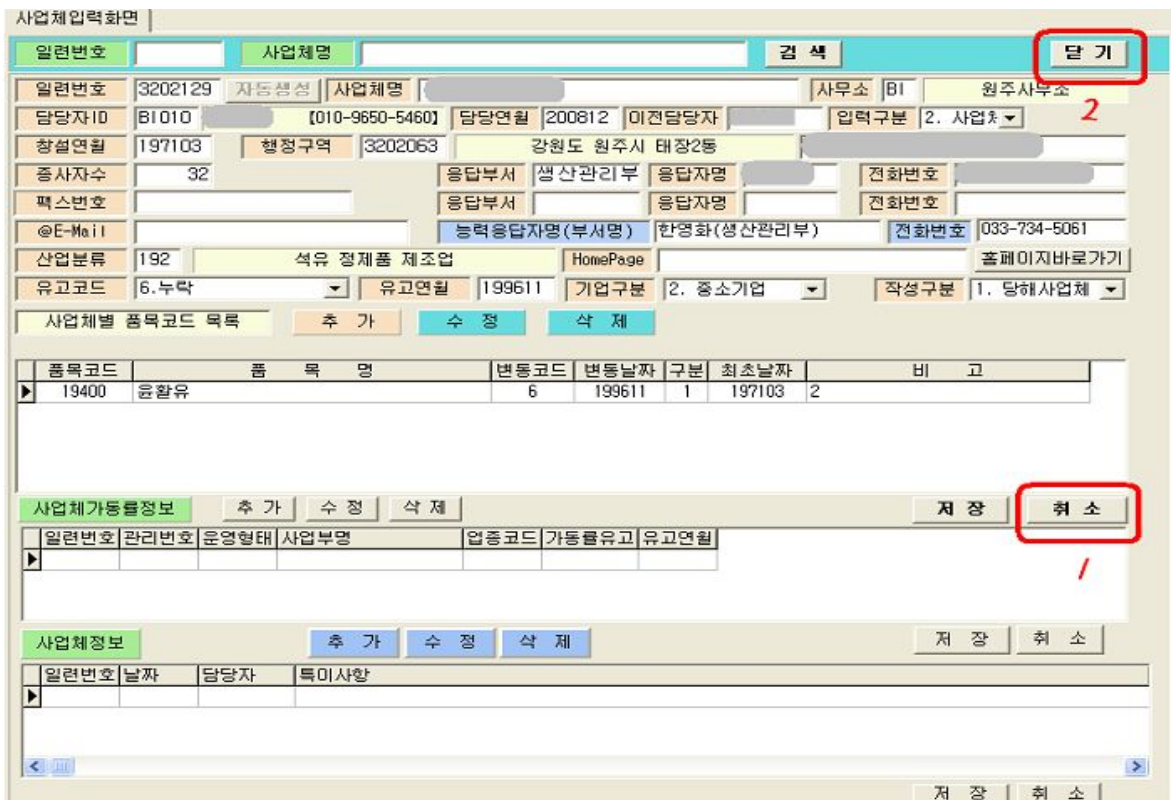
사업체입력화면

일련번호 | 사업체명 | 검 색 | 닫 기

일련번호 3202129 자동생성 사업체명 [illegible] 사무소 BI 원주사무소

2

담당자ID BI010 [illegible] 【010-9650-5460】 담당연월 200812 이전담당자 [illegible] 입력구분 2. 사업체

창설연월 197103 행정구역 3202063 강원도 원주시 태장2동 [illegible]

종사자수 32 응답부서 생산관리부 응답자명 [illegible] 전화번호 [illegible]

팩스번호 응답부서 응답자명 전화번호

@E-Mail 능력응답자명(부서명) 한영화(생산관리부) 전화번호 033-734-5061

산업분류 192 석유 정제품 제조업 HomePage 홈페이지바로가기

유고코드 6.누락 유고연월 199611 기업구분 2. 중소기업 작성구분 1. 당해사업체

사업체별 품목코드 목록 추 가 수 정 삭 제

| 품목코드 | 품 목 명 | 변동코드 | 변동날짜 | 구분 | 최초날짜 | 비 고 |
|---|---|---|---|---|---|---|
| 19400 | 윤활유 | 6 | 199611 | 1 | 197103 | 2 |

사업체가동률정보 추 가 수 정 삭 제 저 장 취 소

1

| 일련번호 | 관리번호 | 운영형태 | 사업부명 | 업종코드 | 가동률유고 | 유고연월 |
|---|---|---|---|---|---|---|
| | | | | | | |

사업체정보 추 가 수 정 삭 제 저 장 취 소

| 일련번호 | 날짜 | 담당자 | 특이사항 |
|---|---|---|---|
| | | | |

저 장 취 소